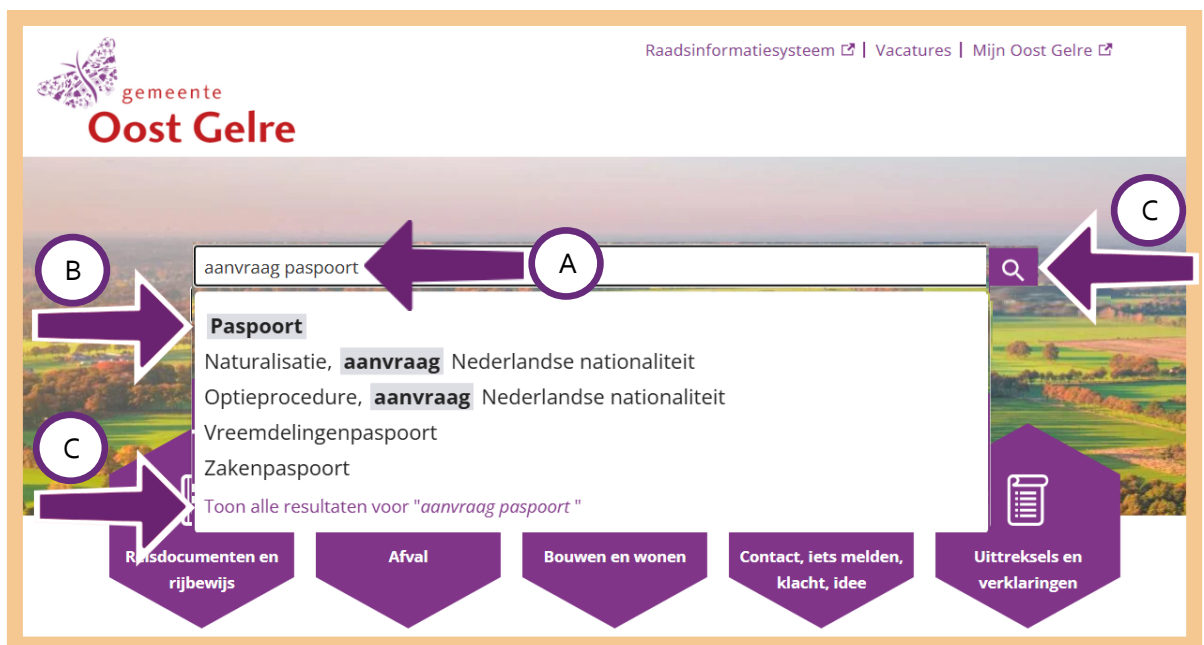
gemeente
Oost Gelre

Raadsinformatiesysteem | Vacatures | Mijn Oost Gelre

aanvraag paspoort

A

B

C

C

Paspoort
Naturalisatie, aanvraag Nederlandse nationaliteit
Optieprocedure, aanvraag Nederlandse nationaliteit
Vreemdelingenpaspoort
Zakenpaspoort
Toon alle resultaten voor "aanvraag paspoort "

R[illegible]sdocumenten en rijbewijs

Afval

Bouwen en wonen

Contact, iets melden, klacht, idee

Uittreksels en verklaringen